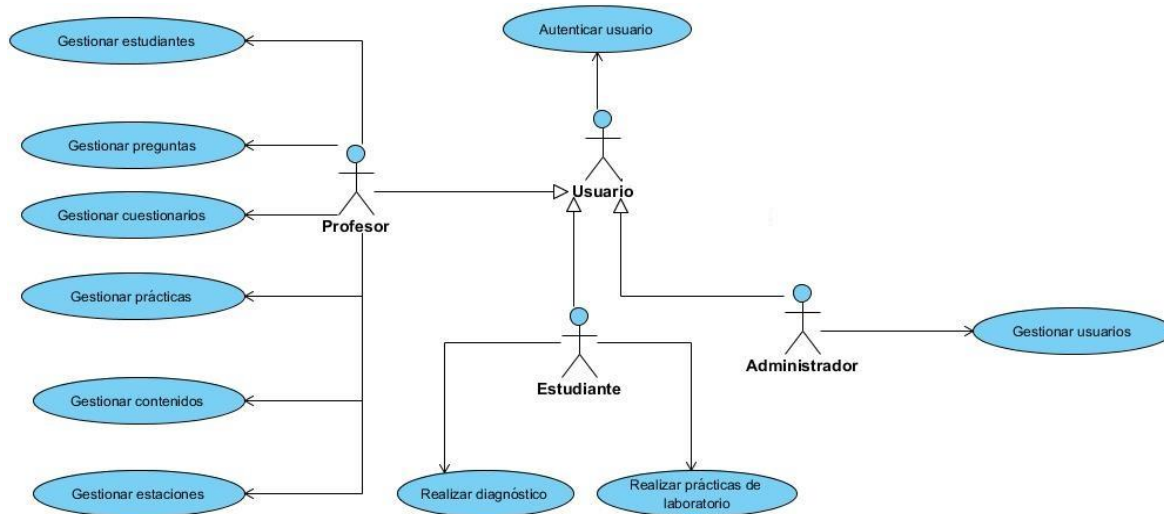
Gestionar estudiantes

Autenticar usuario

Gestionar preguntas

Usuario

Gestionar cuestionarios

Profesor

Gestionar prácticas

Gestionar usuarios

Administrador

Estudiante

Gestionar contenidos

Gestionar estaciones

Realizar diagnóstico

Realizar prácticas de laboratorio